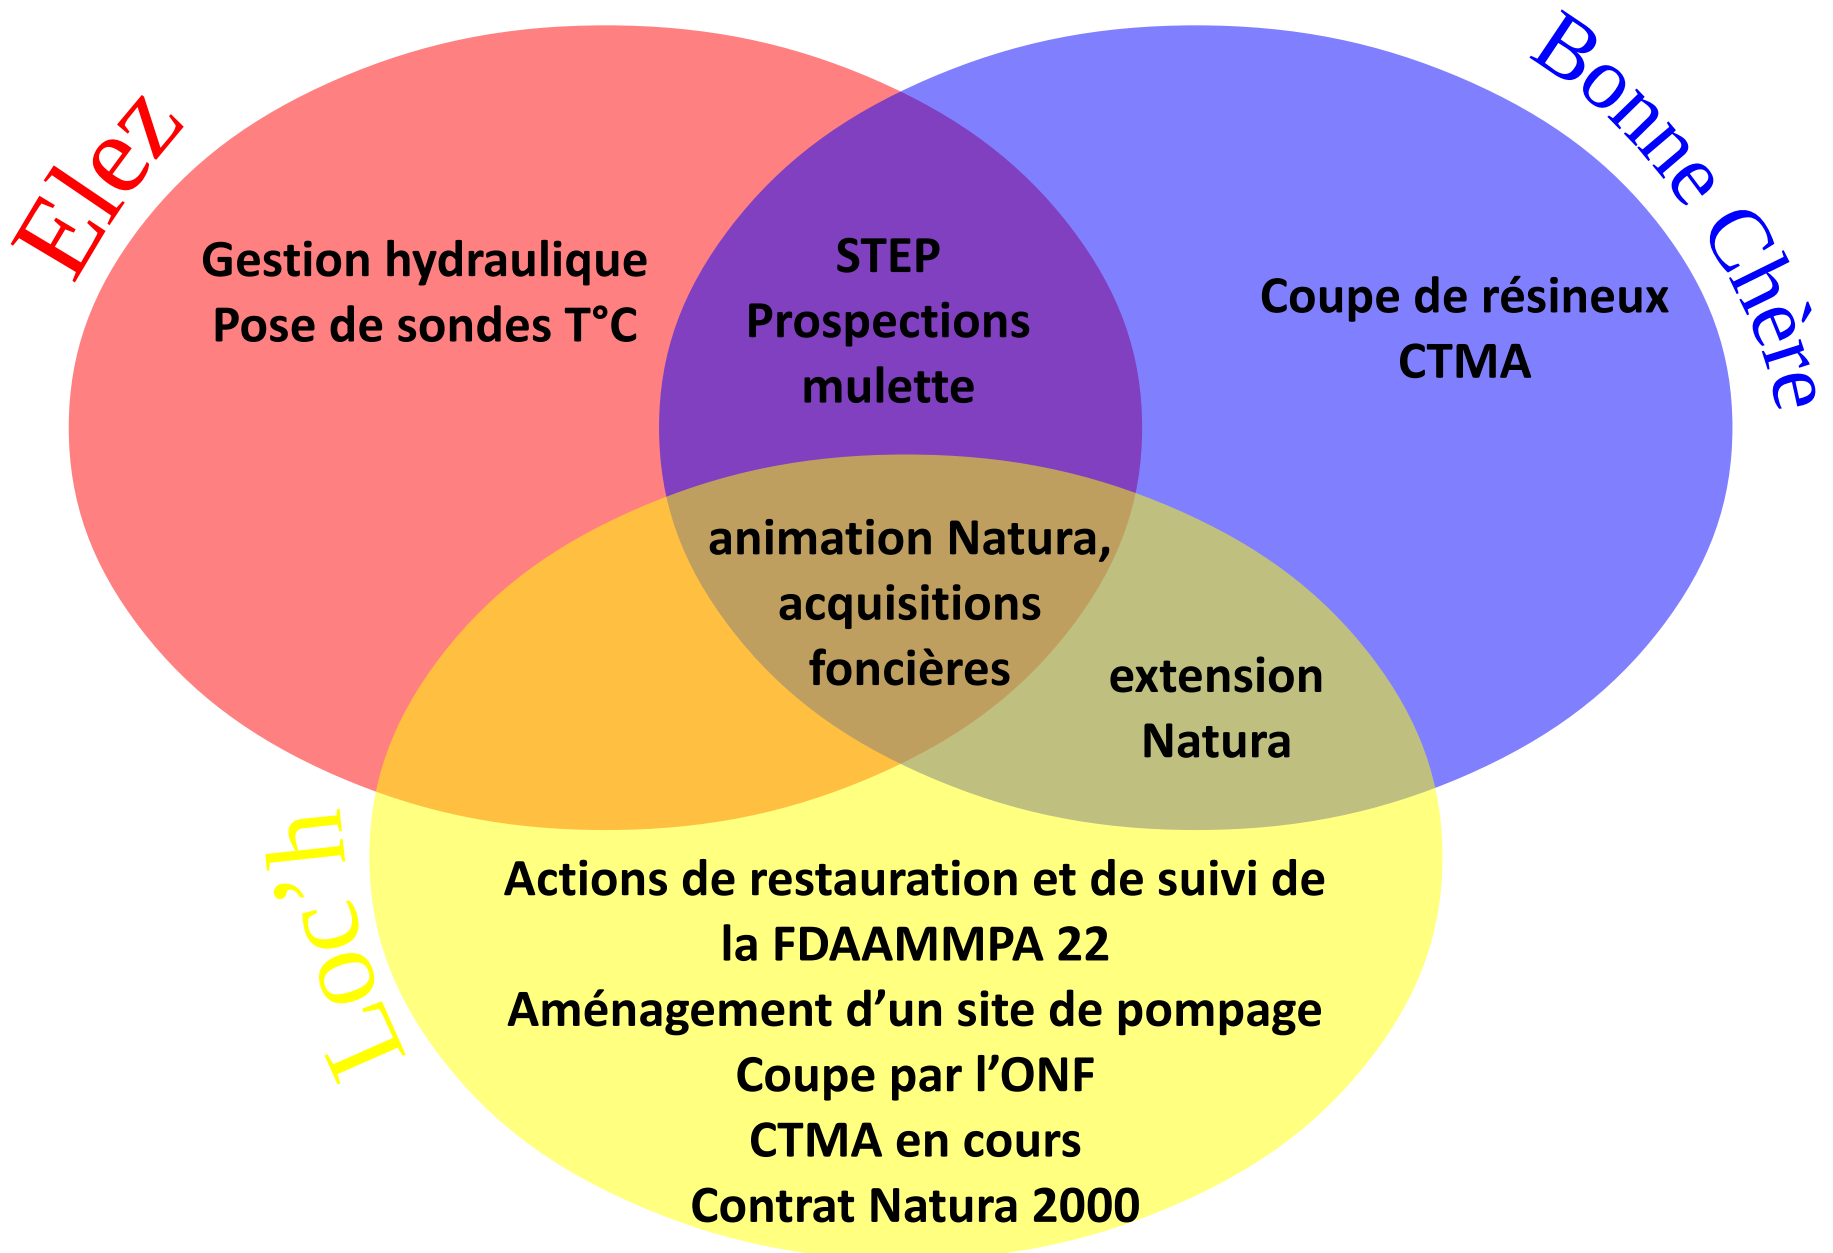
Elez

Bonne Chère

Gestion hydraulique
Pose de sondes T°C

STEP
Prospections mulette

Coupe de résineux
CTMA

animation Natura, acquisitions foncières

extension Natura

Loc'h

Actions de restauration et de suivi de la FDAAMMPA 22
Aménagement d'un site de pompage
Coupe par l'ONF
CTMA en cours
Contrat Natura 2000